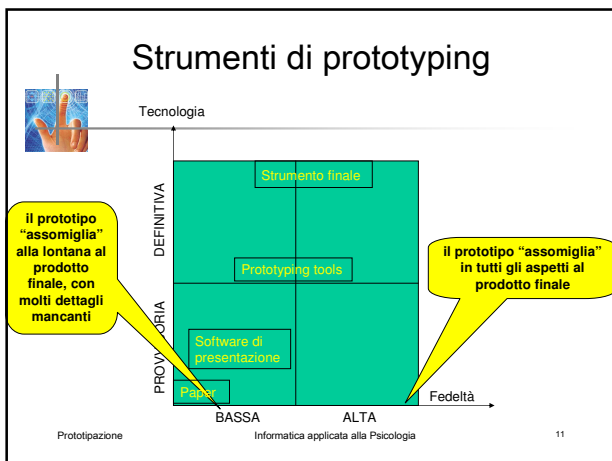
Strumenti di prototyping

Tecnologia

DEFINITIVA

PROVVISORIA

Strumento finale

Prototyping tools

Software di presentazione

Paper

il prototipo "assomiglia" alla lontana al prodotto finale, con molti dettagli mancanti

il prototipo "assomiglia" in tutti gli aspetti al prodotto finale

BASSA

ALTA

Fedeltà

Prototipazione

Informatica applicata alla Psicologia

11